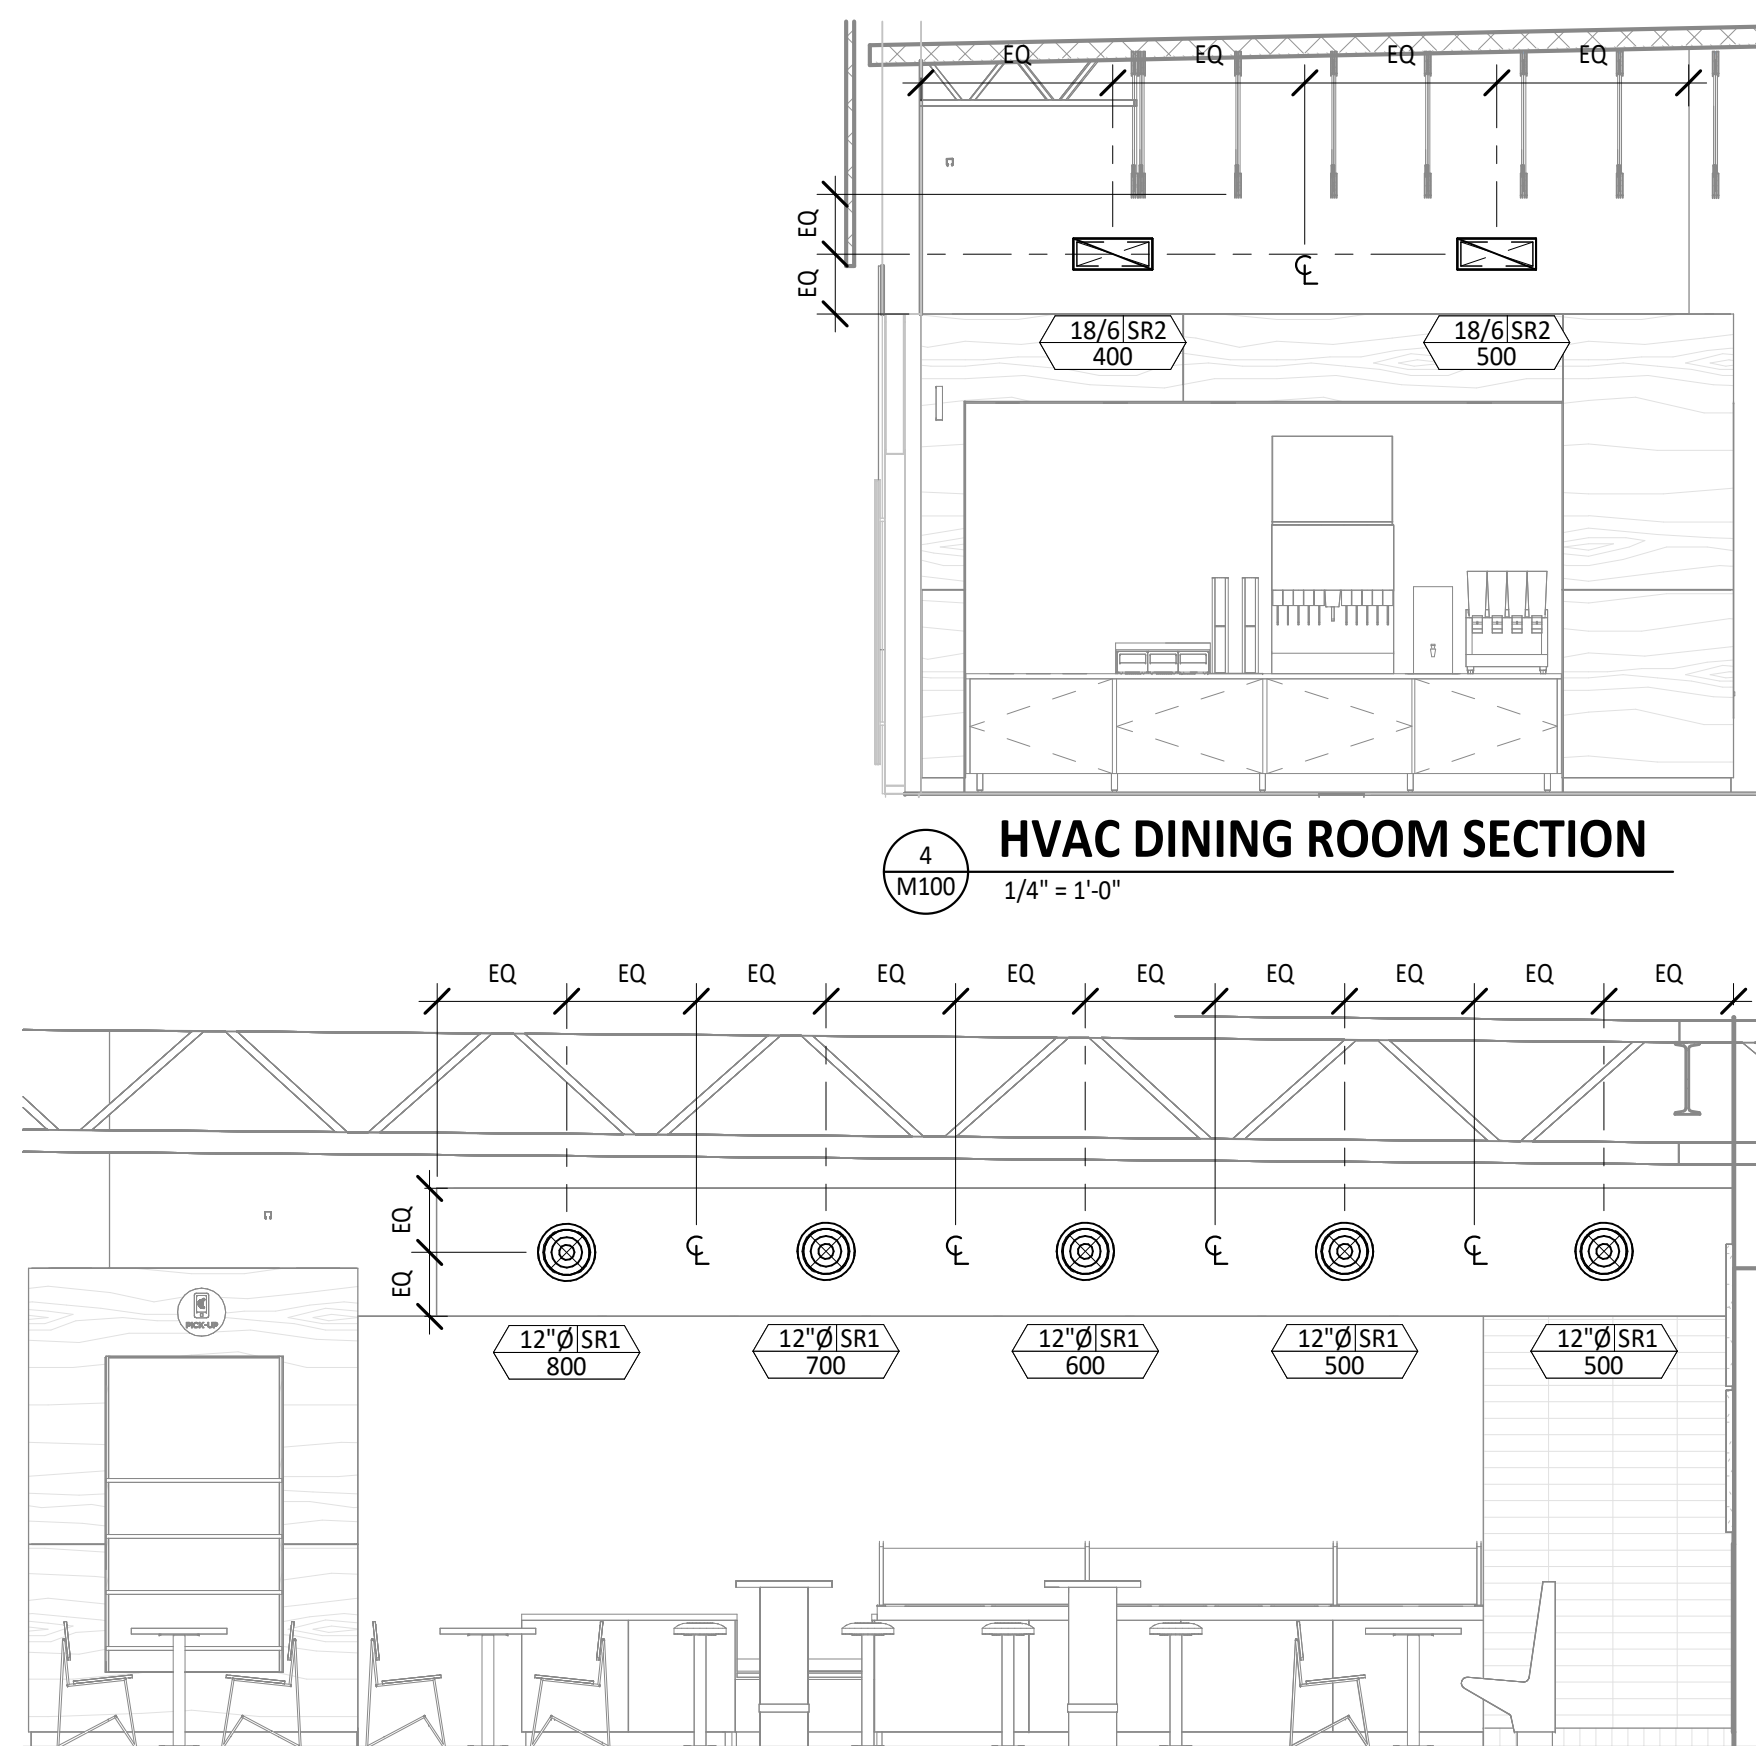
EQ EQ EQ EQ

EQ
EQ

℄

18/6 SR2
400

18/6 SR2
500

4
M100

HVAC DINING ROOM SECTION

1/4" = 1'-0"

EQ EQ EQ EQ EQ EQ EQ EQ EQ EQ

EQ
EQ

℄ ℄ ℄ ℄

PICK-UP

12"Ø SR1
800

12"Ø SR1
700

12"Ø SR1
600

12"Ø SR1
500

12"Ø SR1
500